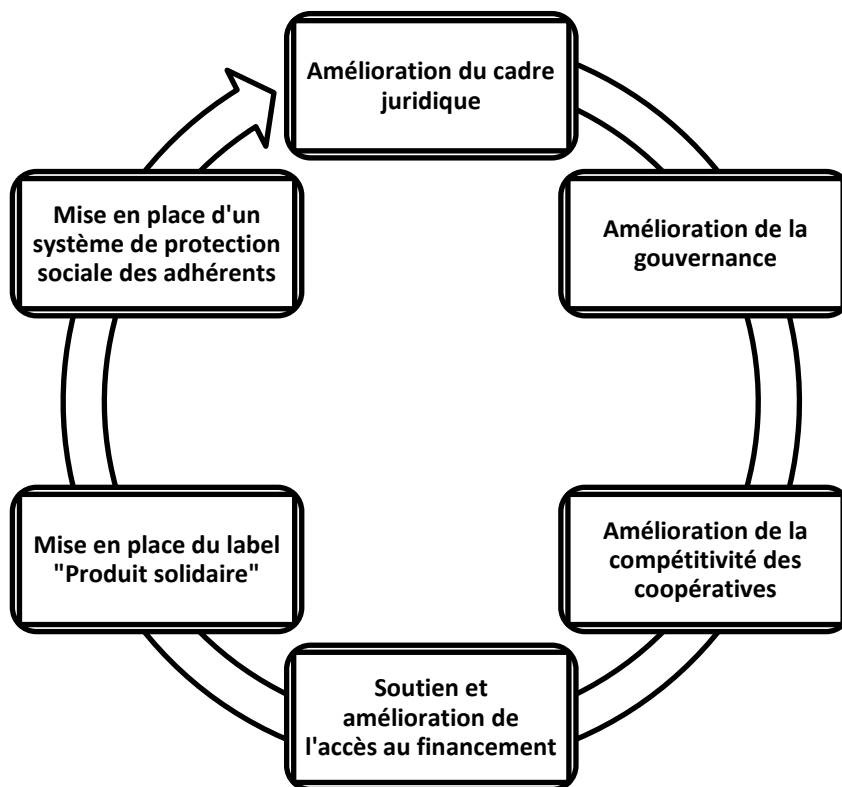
Amélioration du cadre juridique

Amélioration de la gouvernance

Amélioration de la compétitivité des coopératives

Soutien et amélioration de l'accès au financement

Mise en place du label "Produit solidaire"

Mise en place d'un système de protection sociale des adhérents